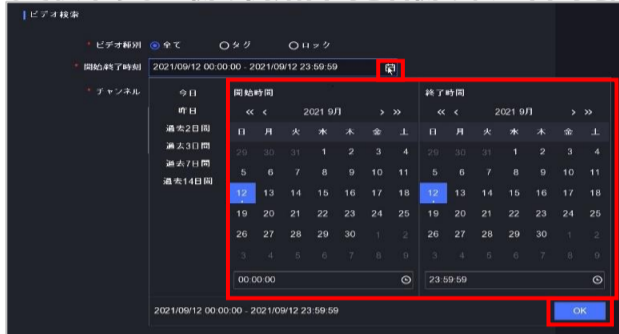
ビデオ検索

* ビデオ種別 ◉ 全て ○ タグ ○ ロック

* 開始/終了時刻 2021/09/12 00:00:00 - 2021/09/12 23:59:59

* チャンネル

今日
昨日
過去2日間
過去3日間
過去7日間
過去14日間

開始時間

« ‹ 2021 9月 › »

| 日 | 月 | 火 | 水 | 木 | 金 | 土 |
|---|---|---|---|---|---|---|
| 29 | 30 | 31 | 1 | 2 | 3 | 4 |
| 5 | 6 | 7 | 8 | 9 | 10 | 11 |
| 12 | 13 | 14 | 15 | 16 | 17 | 18 |
| 19 | 20 | 21 | 22 | 23 | 24 | 25 |
| 26 | 27 | 28 | 29 | 30 | 1 | 2 |
| 3 | 4 | 5 | 6 | 7 | 8 | 9 |

00:00:00

終了時間

« ‹ 2021 9月 › »

| 日 | 月 | 火 | 水 | 木 | 金 | 土 |
|---|---|---|---|---|---|---|
| 29 | 30 | 31 | 1 | 2 | 3 | 4 |
| 5 | 6 | 7 | 8 | 9 | 10 | 11 |
| 12 | 13 | 14 | 15 | 16 | 17 | 18 |
| 19 | 20 | 21 | 22 | 23 | 24 | 25 |
| 26 | 27 | 28 | 29 | 30 | 1 | 2 |
| 3 | 4 | 5 | 6 | 7 | 8 | 9 |

23:59:59

2021/09/12 00:00:00 - 2021/09/12 23:59:59

OK